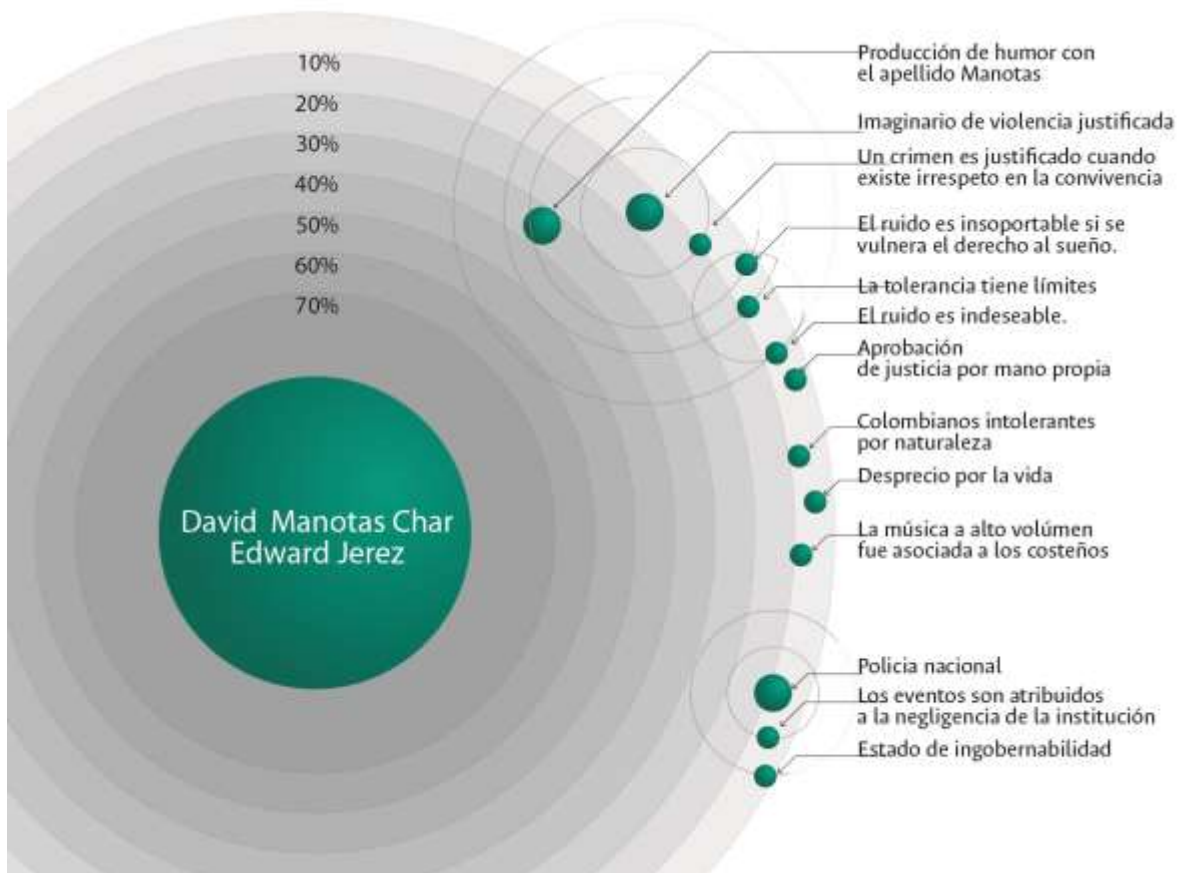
10%
20%
30%
40%
50%
60%
70%

David Manotas Char
Edward Jerez

Producción de humor con el apellido Manotas

Imaginario de violencia justificada

Un crimen es justificado cuando existe irrespeto en la convivencia

El ruido es insoportable si se vulnera el derecho al sueño.

La tolerancia tiene límites

El ruido es indeseable.

Aprobación de justicia por mano propia

Colombianos intolerantes por naturaleza

Desprecio por la vida

La música a alto volúmen fue asociada a los costeños

Policia nacional

Los eventos son atribuidos a la negligencia de la institución

Estado de ingobernabilidad